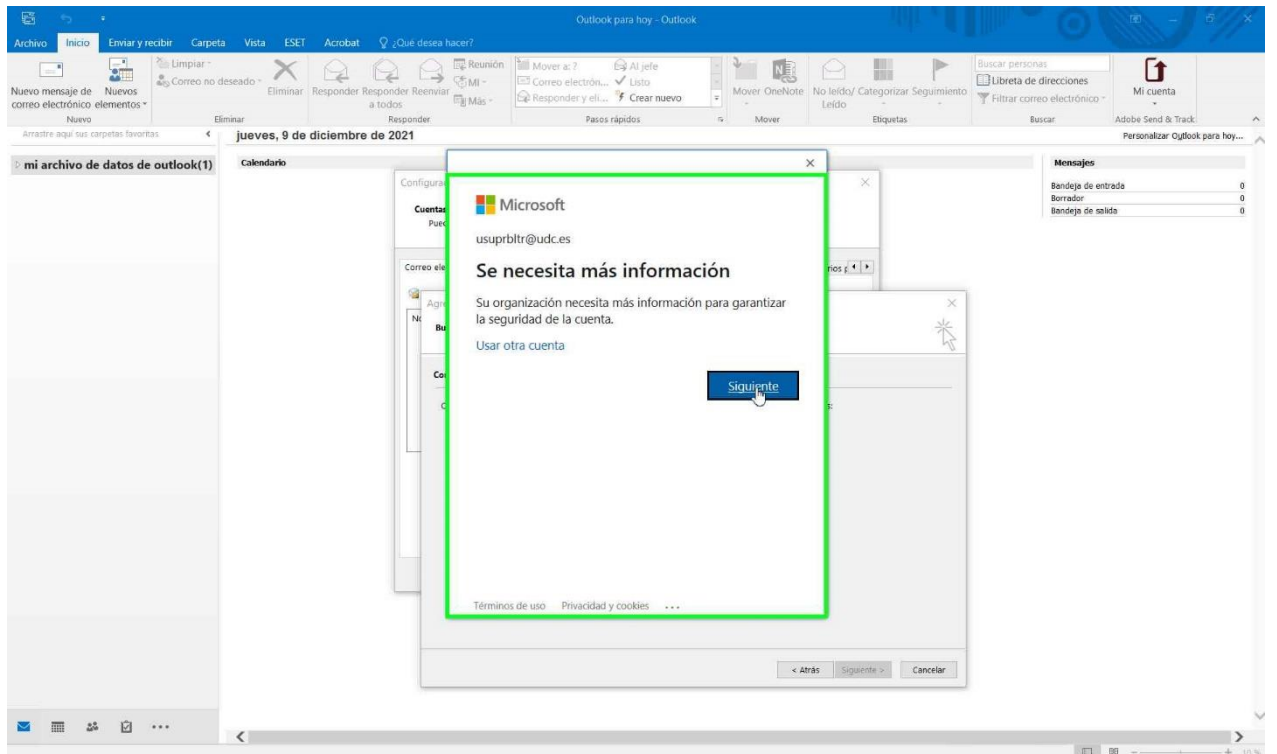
Outlook para hoy - Outlook

Archivo Inicio Enviar y recibir Carpeta Vista ESET Acrobat ¿Qué desea hacer?

Nuevo mensaje de correo electrónico Nuevos elementos
Nuevo
Limpiar
Correo no deseado
Eliminar
Eliminar
Responder Responder a todos Reenviar
Reunión
MI
Más
Responder
Mover a: ?
Correo electrón...
Responder y eli...
Al jefe
Listo
Crear nuevo
Pasos rápidos
Mover OneNote
Mover
No leído/ Leído
Categorizar Seguimiento
Etiquetas
Buscar personas
Libreta de direcciones
Filtrar correo electrónico
Buscar
Mi cuenta
Adobe Send & Track

Arrastre aquí sus carpetas favoritas
mi archivo de datos de outlook(1)

jueves, 9 de diciembre de 2021
Personalizar Outlook para hoy...

Calendario

Mensajes
Bandeja de entrada 0
Borrador 0
Bandeja de salida 0

Configura
Cuentas
Pued
Correo ele
Agre
Bu
Co

Microsoft
usuprbltr@udc.es
Se necesita más información
Su organización necesita más información para garantizar la seguridad de la cuenta.
Usar otra cuenta
Siguiente
Términos de uso Privacidad y cookies ...

< Atrás Siguiente > Cancelar